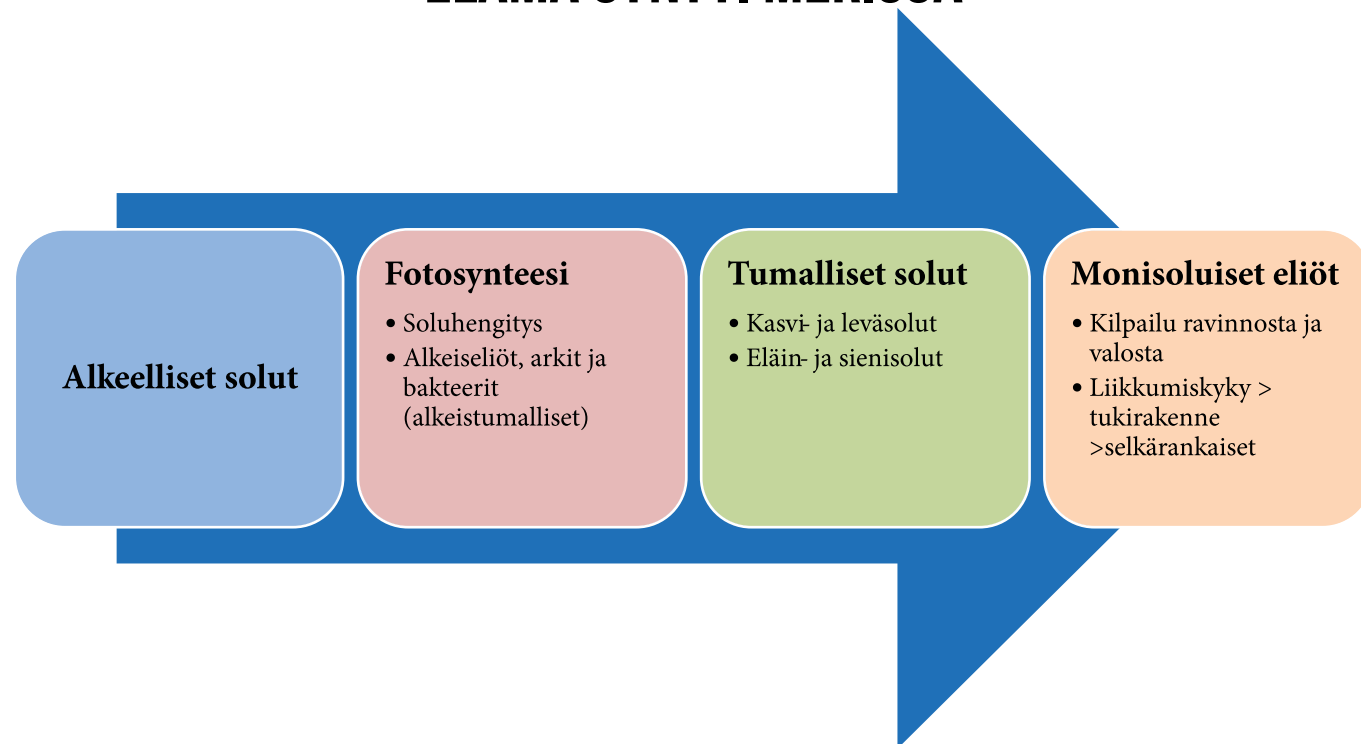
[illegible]

Alkeelliset solut

Fotosynteesi
• Soluhengitys
• Alkeiseliöt, arkit ja bakteerit (alkeistumalliset)

Tumalliset solut
• Kasvi- ja leväsolut
• Eläin- ja sienisolut

Monisoluiset eliöt
• Kilpailu ravinnosta ja valosta
• Liikkumiskyky > tukirakenne >selkärankaiset